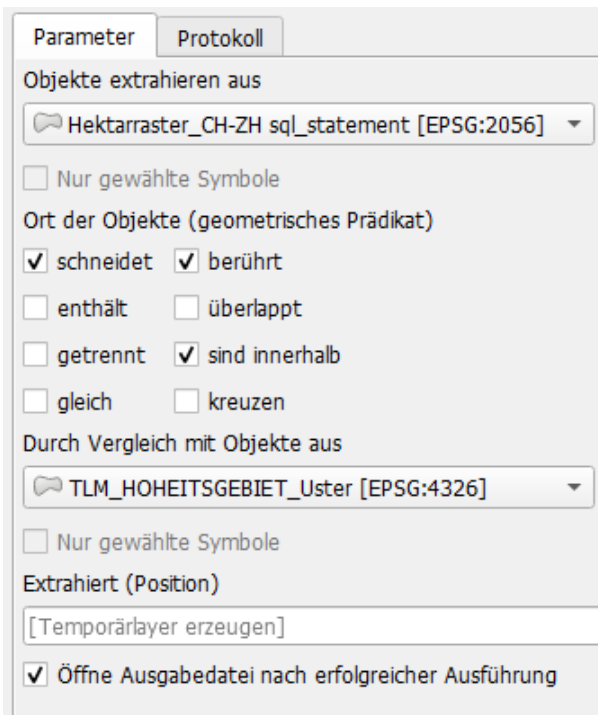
Parameter
Protokoll

Objekte extrahieren aus

Hektarraster_CH-ZH sql_statement [EPSG:2056]

Nur gewählte Symbole

Ort der Objekte (geometrisches Prädikat)

✓ schneidet ✓ berührt

enthält überlappt

getrennt ✓ sind innerhalb

gleich kreuzen

Durch Vergleich mit Objekte aus

TLM_HOHEITSGEBIET_Uster [EPSG:4326]

Nur gewählte Symbole

Extrahiert (Position)

[Temporärlayer erzeugen]

✓ Öffne Ausgabedatei nach erfolgreicher Ausführung